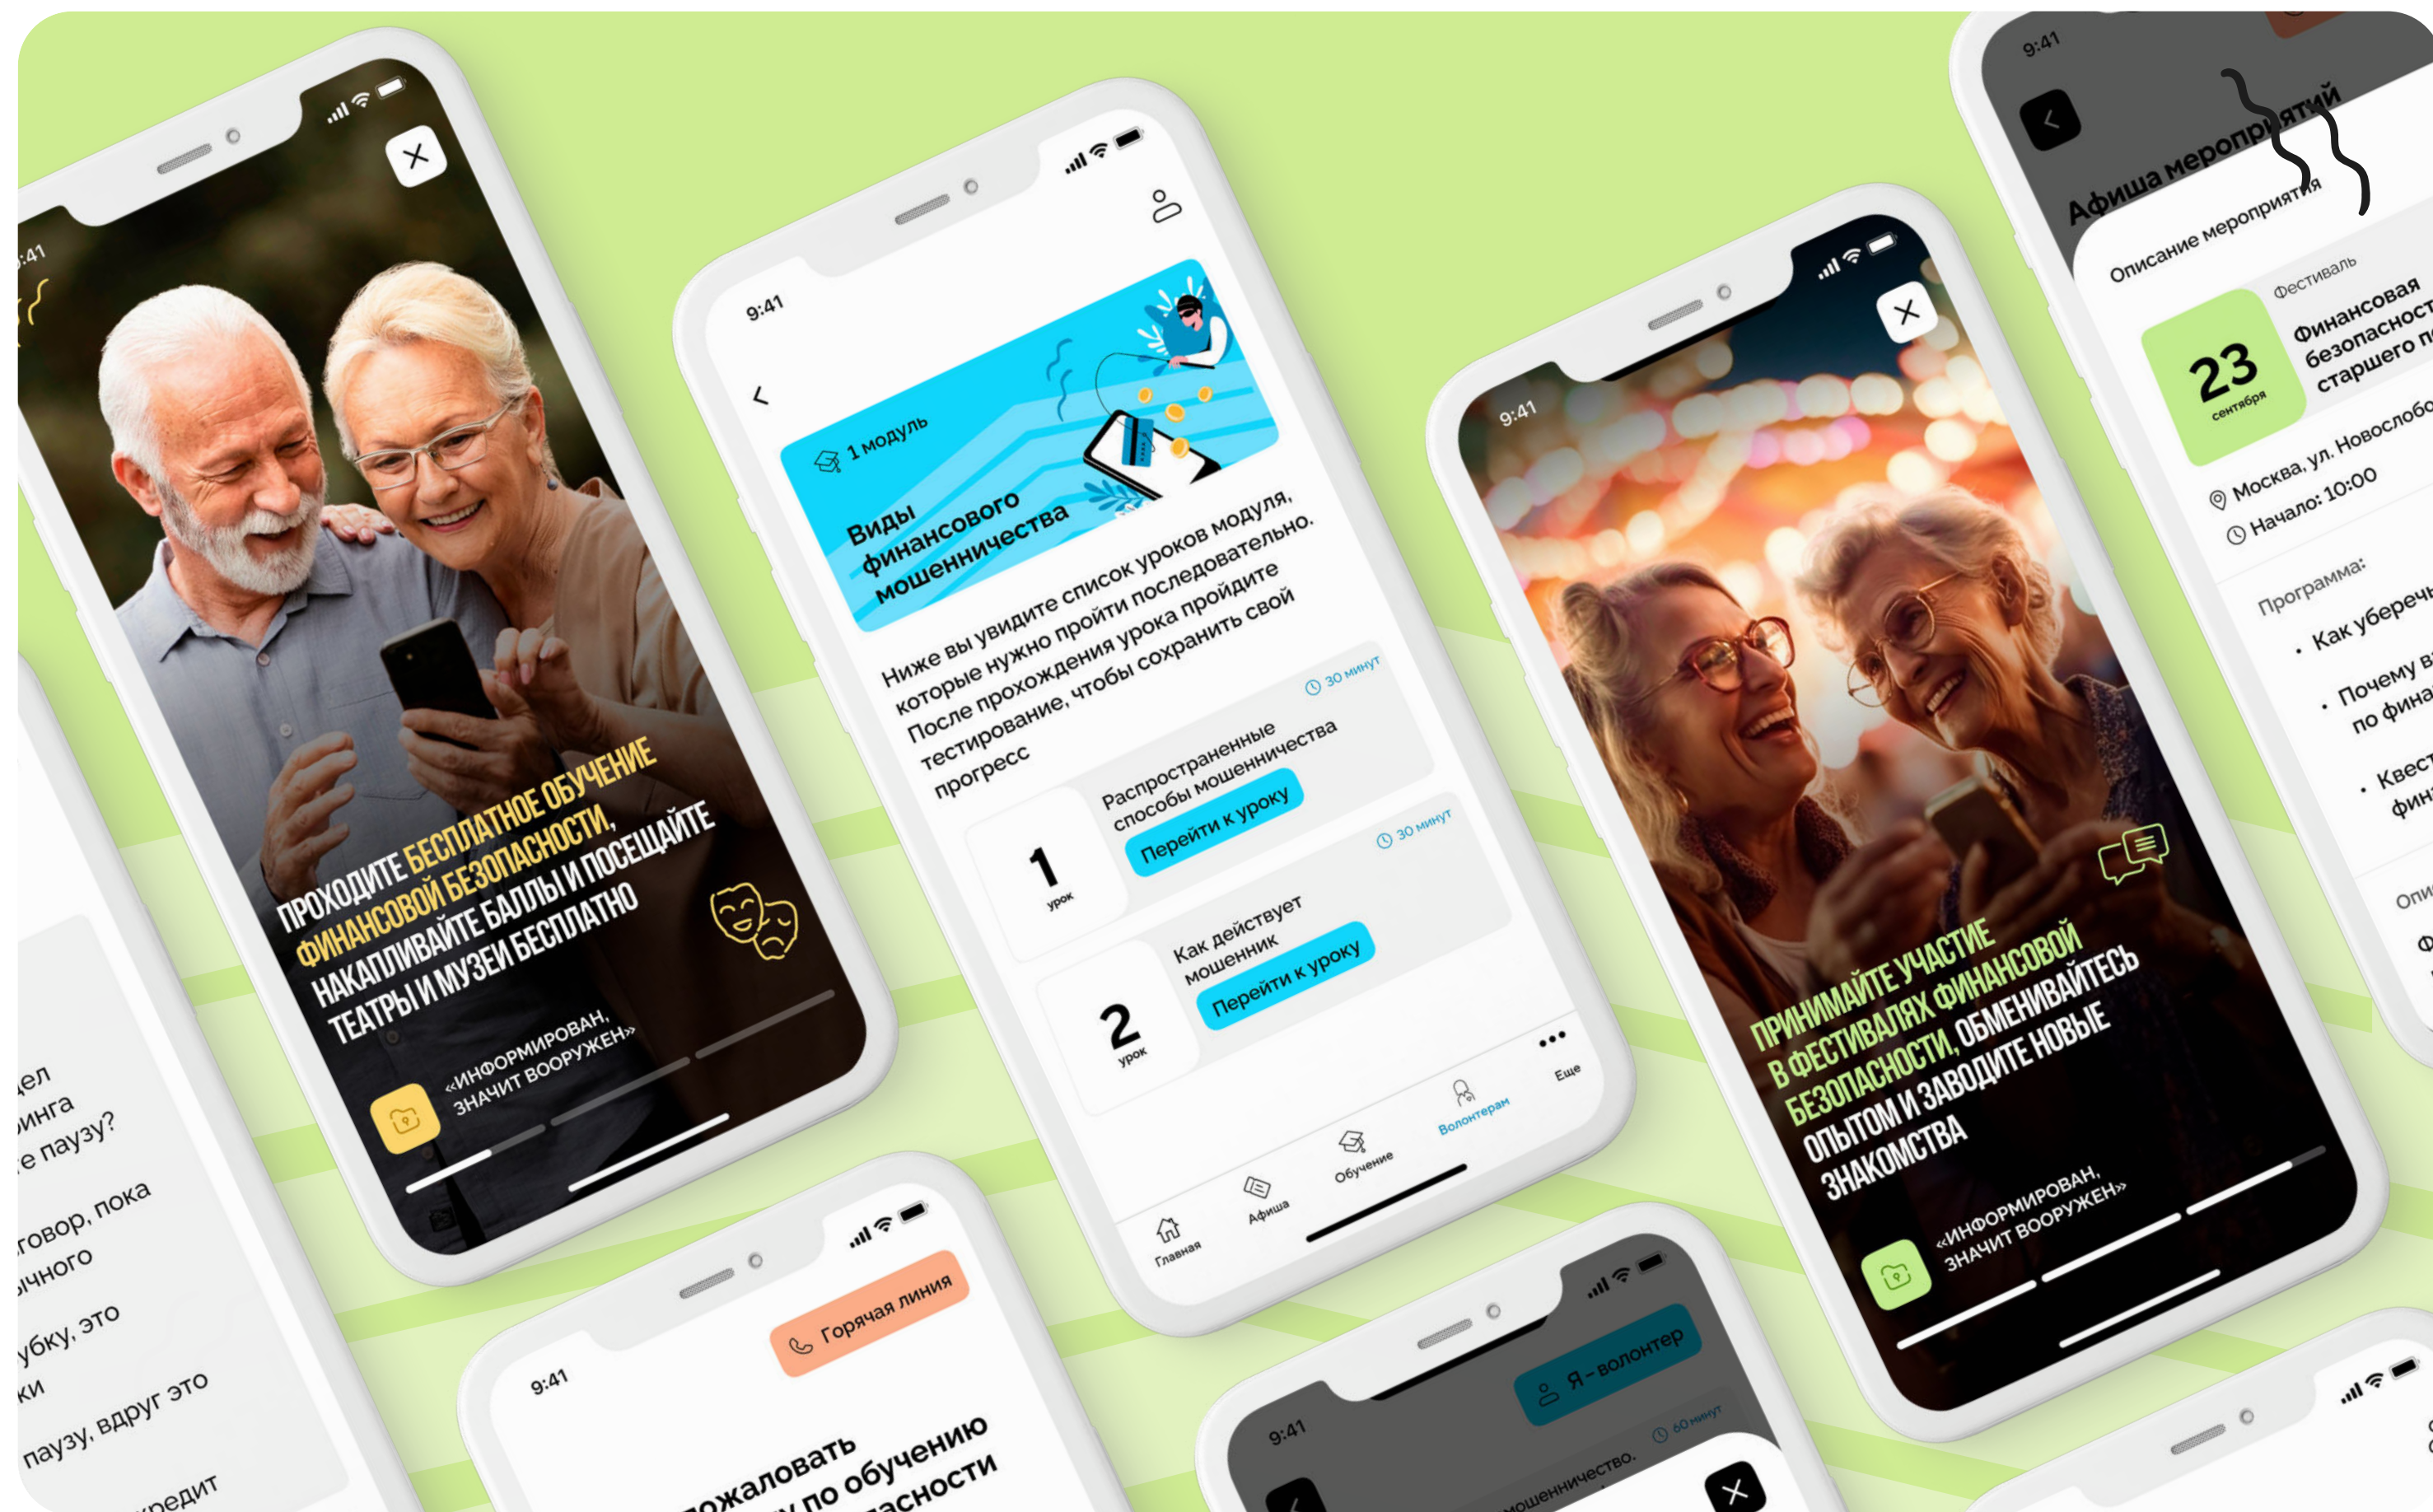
9:41

ПРОХОДИТЕ БЕСПЛАТНОЕ ОБУЧЕНИЕ ФИНАНСОВОЙ БЕЗОПАСНОСТИ, НАКАПЛИВАЙТЕ БАЛЛЫ И ПОСЕЩАЙТЕ ТЕАТРЫ И МУЗЕИ БЕСПЛАТНО

«ИНФОРМИРОВАН, ЗНАЧИТ ВООРУЖЕН»

9:41

1 модуль

Виды финансового мошенничества

Ниже вы увидите список уроков модуля, которые нужно пройти последовательно. После прохождения урока пройдите тестирование, чтобы сохранить свой прогресс

30 минут

1 урок

Распространенные способы мошенничества

Перейти к уроку

30 минут

2 урок

Как действует мошенник

Перейти к уроку

Главная Афиша Обучение Волонтерам Еще

9:41

ПРИНИМАЙТЕ УЧАСТИЕ В ФЕСТИВАЛЯХ ФИНАНСОВОЙ БЕЗОПАСНОСТИ, ОБМЕНИВАЙТЕСЬ ОПЫТОМ И ЗАВОДИТЕ НОВЫЕ ЗНАКОМСТВА

«ИНФОРМИРОВАН, ЗНАЧИТ ВООРУЖЕН»

9:41

Афиша мероприятий

Описание мероприятия

Фестиваль

23 сентября

Финансовая безопасност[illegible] старшего по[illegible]

Москва, ул. Новослобо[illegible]

Начало: 10:00

Программа:

• Как уберечь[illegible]

• Почему в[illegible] по фина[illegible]

• Квест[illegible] фин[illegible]

Опи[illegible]

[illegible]ел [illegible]инга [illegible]е паузу? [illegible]говор, пока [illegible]ычного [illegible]убку, это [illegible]ки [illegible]паузу, вдруг это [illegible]редит

9:41

Горячая линия

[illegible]ожаловать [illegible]у по обучению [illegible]асности

9:41

Я - волонтер

60 минут

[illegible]мошенничество.